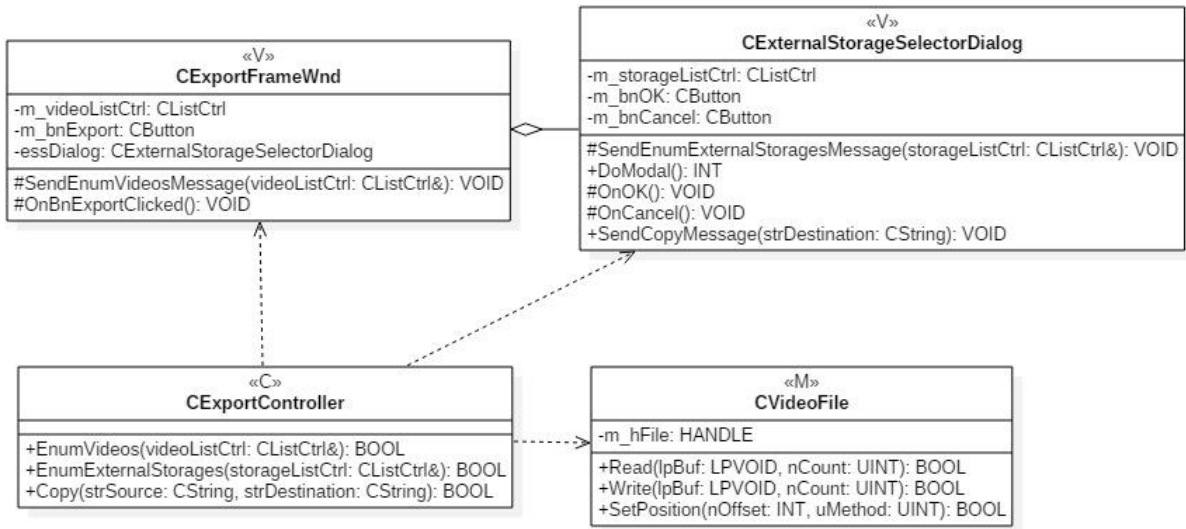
«V»
CExportFrameWnd

-m_videoListCtrl: CListCtrl
-m_bnExport: CButton
-essDialog: CExternalStorageSelectorDialog

#SendEnumVideosMessage(videoListCtrl: CListCtrl&): VOID
#OnBnExportClicked(): VOID

«V»
CExternalStorageSelectorDialog

-m_storageListCtrl: CListCtrl
-m_bnOK: CButton
-m_bnCancel: CButton

#SendEnumExternalStoragesMessage(storageListCtrl: CListCtrl&): VOID
+DoModal(): INT
#OnOK(): VOID
#OnCancel(): VOID
+SendCopyMessage(strDestination: CString): VOID

«C»
CExportController

+EnumVideos(videoListCtrl: CListCtrl&): BOOL
+EnumExternalStorages(storageListCtrl: CListCtrl&): BOOL
+Copy(strSource: CString, strDestination: CString): BOOL

«M»
CVideoFile

-m_hFile: HANDLE

+Read(lpBuf: LPVOID, nCount: UINT): BOOL
+Write(lpBuf: LPVOID, nCount: UINT): BOOL
+SetPosition(nOffset: INT, uMethod: UINT): BOOL